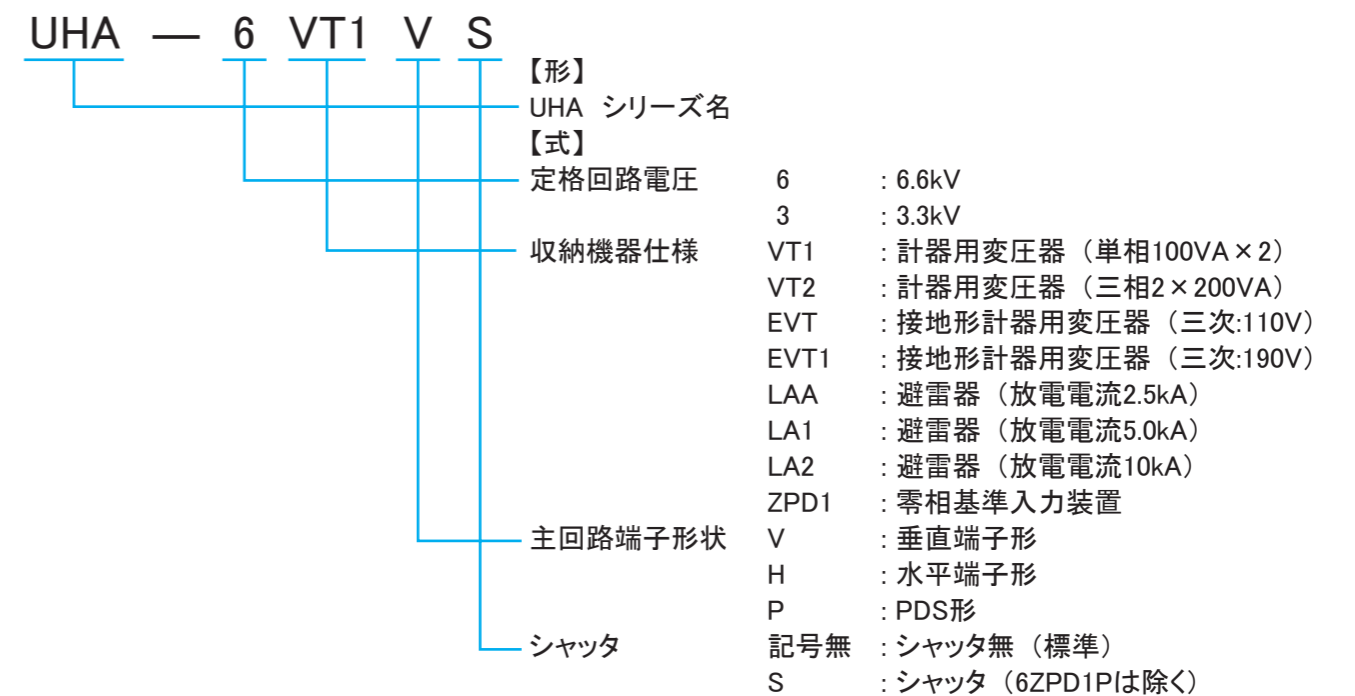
UHA — 6 VT1 V S

【形】
UHA シリーズ名
【式】

| | | |
|---|---|---|
| 定格回路電圧 | 6 | : 6.6kV |
| | 3 | : 3.3kV |
| 収納機器仕様 | VT1 | : 計器用変圧器（単相100VA × 2） |
| | VT2 | : 計器用変圧器（三相2 × 200VA） |
| | EVT | : 接地形計器用変圧器（三次:110V） |
| | EVT1 | : 接地形計器用変圧器（三次:190V） |
| | LAA | : 避雷器（放電電流2.5kA） |
| | LA1 | : 避雷器（放電電流5.0kA） |
| | LA2 | : 避雷器（放電電流10kA） |
| | ZPD1 | : 零相基準入力装置 |
| 主回路端子形状 | V | : 垂直端子形 |
| | H | : 水平端子形 |
| | P | : PDS形 |
| シャッタ | 記号無 | : シャッタ無（標準） |
| | S | : シャッタ（6ZPD1Pは除く） |